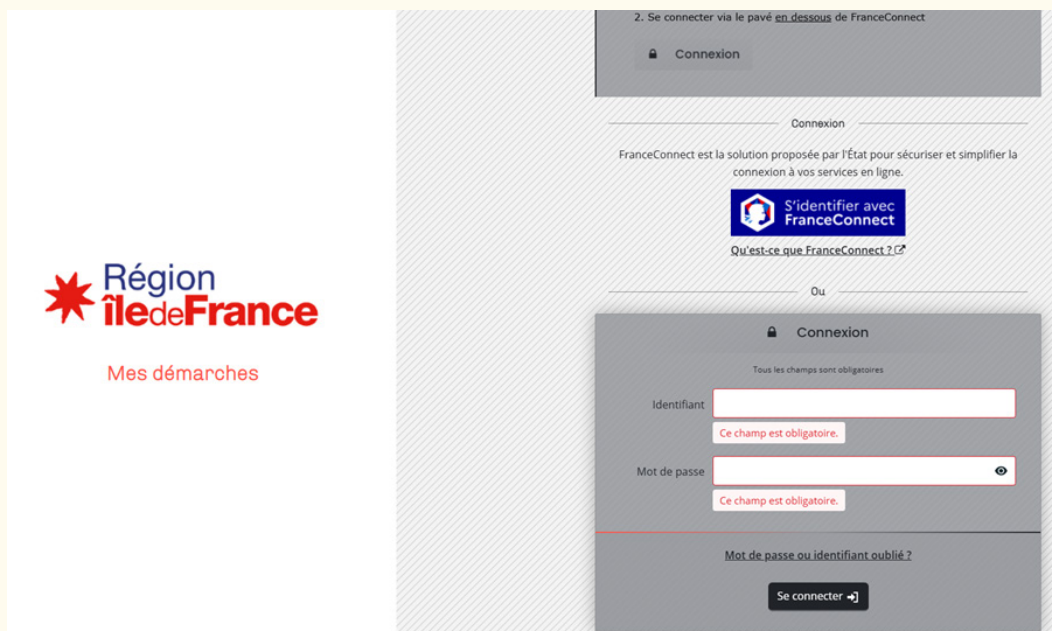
Région îledeFrance

Mes démarches

2. Se connecter via le pavé en dessous de FranceConnect

Connexion

Connexion

FranceConnect est la solution proposée par l'État pour sécuriser et simplifier la connexion à vos services en ligne.

S'identifier avec FranceConnect

Qu'est-ce que FranceConnect ?

Ou

Connexion

Tous les champs sont obligatoires

Identifiant

Ce champ est obligatoire.

Mot de passe

Ce champ est obligatoire.

Mot de passe ou identifiant oublié ?

Se connecter